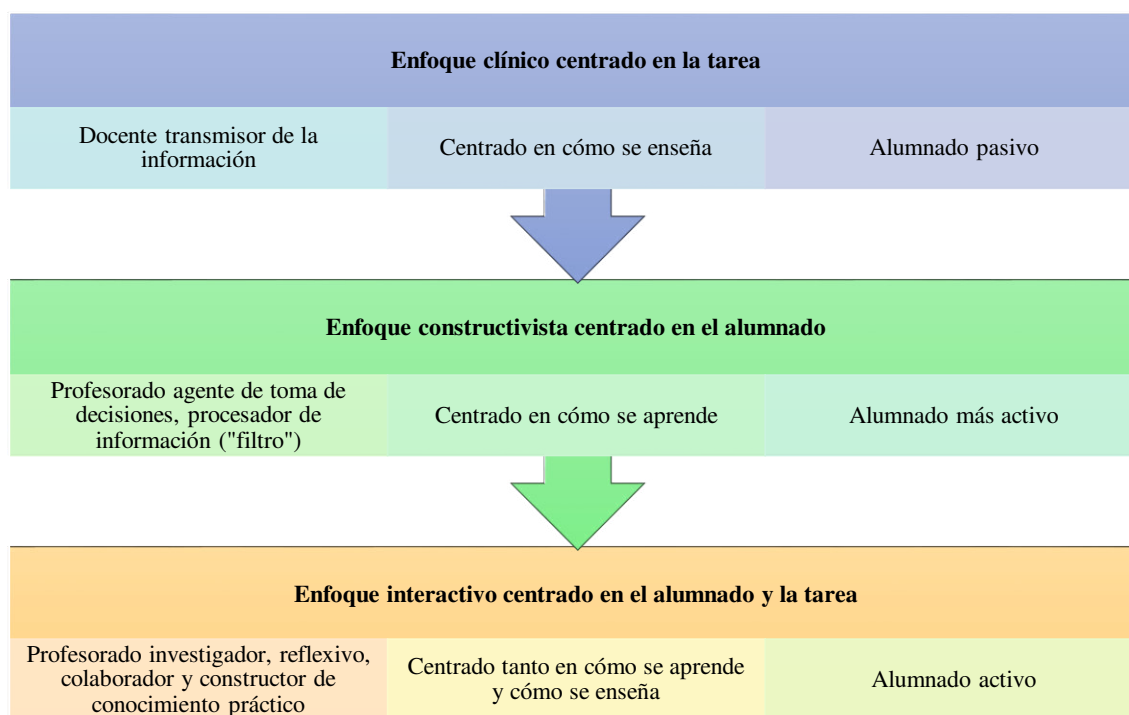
Enfoque clínico centrado en la tarea

| Docente transmisor de la información | Centrado en cómo se enseña | Alumnado pasivo |
|---|---|---|

Enfoque constructivista centrado en el alumnado

| Profesorado agente de toma de decisiones, procesador de información ("filtro") | Centrado en cómo se aprende | Alumnado más activo |
|---|---|---|

Enfoque interactivo centrado en el alumnado y la tarea

| Profesorado investigador, reflexivo, colaborador y constructor de conocimiento práctico | Centrado tanto en cómo se aprende y cómo se enseña | Alumnado activo |
|---|---|---|